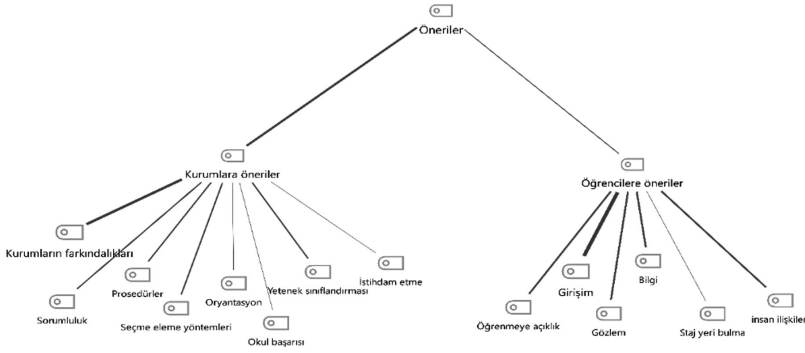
Öneriler

Kurumlara öneriler

Öğrencilere öneriler

Kurumların farkındalıkları

Prosedürler

Oryantasyon

Yetenek sınıflandırması

İstihdam etme

Sorumluluk

Seçme eleme yöntemleri

Okul başarısı

Girişim

Bilgi

Öğrenmeye açıklık

Gözlem

Staj yeri bulma

insan ilişkiler